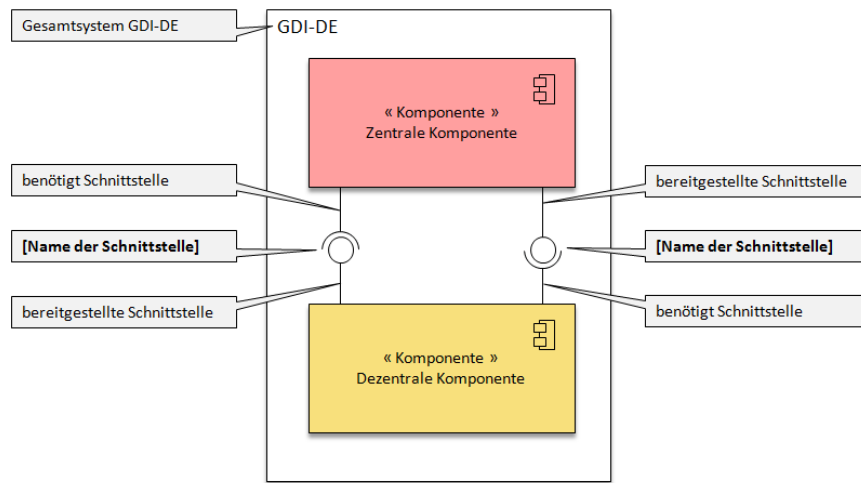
Gesamtsystem GDI-DE

GDI-DE

« Komponente »
Zentrale Komponente

benötigt Schnittstelle

bereitgestellte Schnittstelle

**[Name der Schnittstelle]**

**[Name der Schnittstelle]**

bereitgestellte Schnittstelle

benötigt Schnittstelle

« Komponente »
Dezentrale Komponente